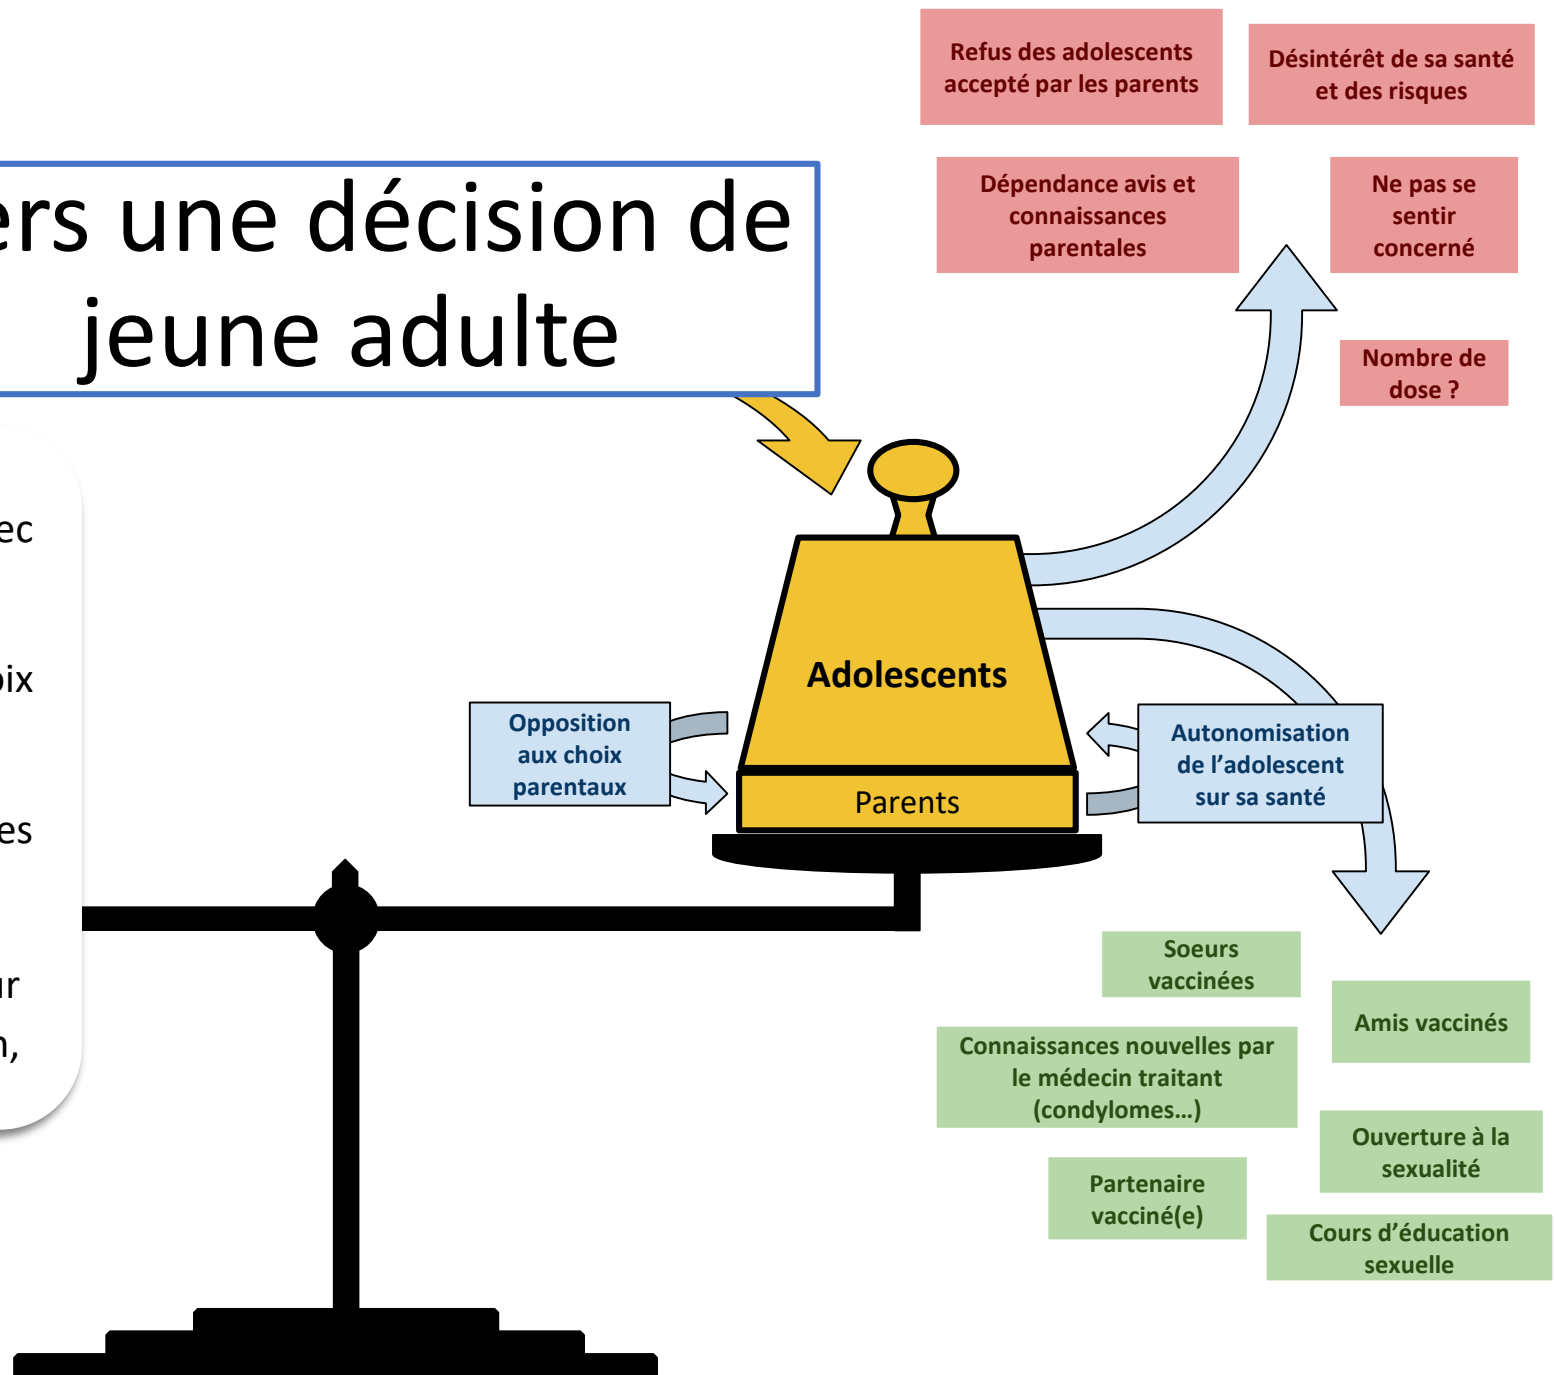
Refus des adolescents accepté par les parents

Désintérêt de sa santé et des risques

Dépendance avis et connaissances parentales

Ne pas se sentir concerné

Nombre de dose ?

ers une décision de jeune adulte

ec

oix

es

ur

n,

Adolescents

Parents

Opposition aux choix parentaux

Autonomisation de l'adolescent sur sa santé

Soeurs vaccinées

Amis vaccinés

Connaissances nouvelles par le médecin traitant (condylomes…)

Ouverture à la sexualité

Partenaire vacciné(e)

Cours d'éducation sexuelle